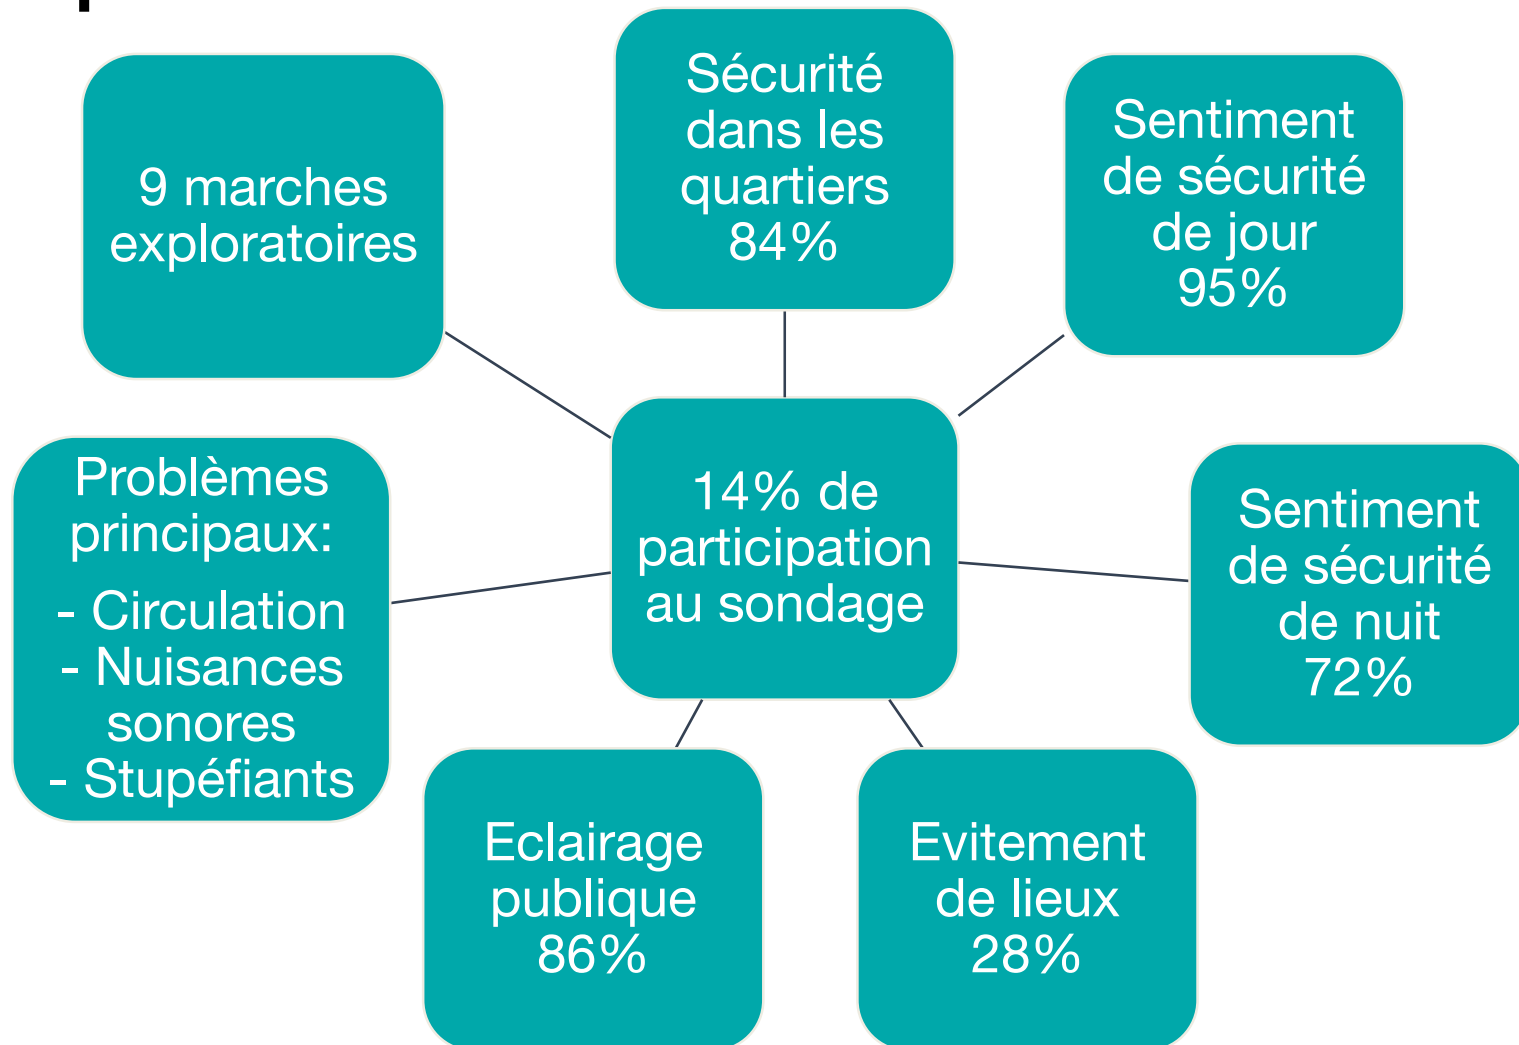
9 marches exploratoires

Sécurité dans les quartiers 84%

Sentiment de sécurité de jour 95%

Problèmes principaux:
- Circulation
- Nuisances sonores
- Stupéfiants

14% de participation au sondage

Sentiment de sécurité de nuit 72%

Eclairage publique 86%

Evitement de lieux 28%